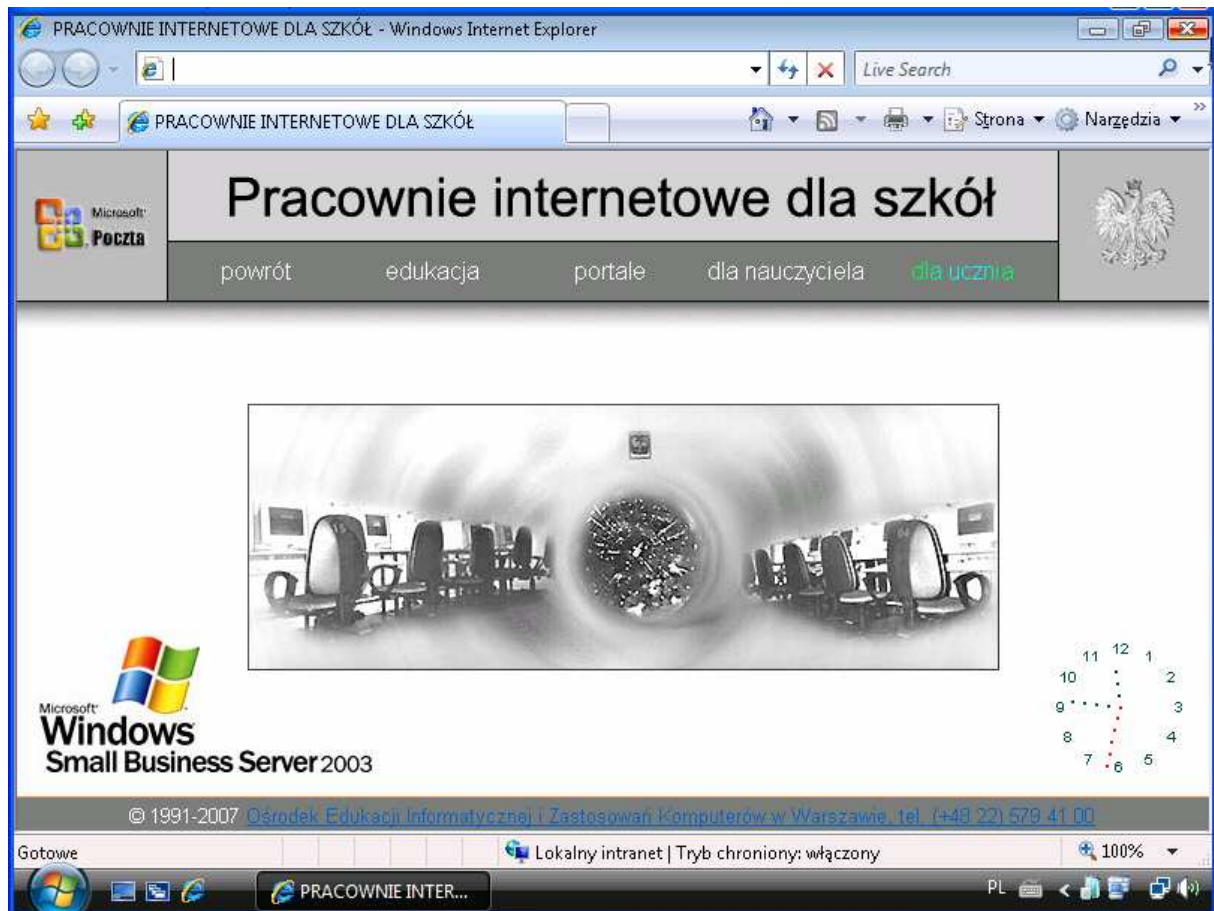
PRACOWNIE INTERNETOWE DLA SZKÓŁ - Windows Internet Explorer

Live Search

PRACOWNIE INTERNETOWE DLA SZKÓŁ

Strona ▾ Narzędzia ▾

Microsoft Poczta

Pracownie internetowe dla szkół

powrót edukacja portale dla nauczyciela dla ucznia

Microsoft Windows Small Business Server 2003

11 12 1 10 2 9 3 8 4 7 6 5

© 1991-2007 Ośrodek Edukacji Informatycznej i Zastosowań Komputerów w Warszawie, tel. (+48 22) 579 41 00

Gotowe

Lokalny intranet | Tryb chroniony: włączony

100%

PRACOWNIE INTER...

PL